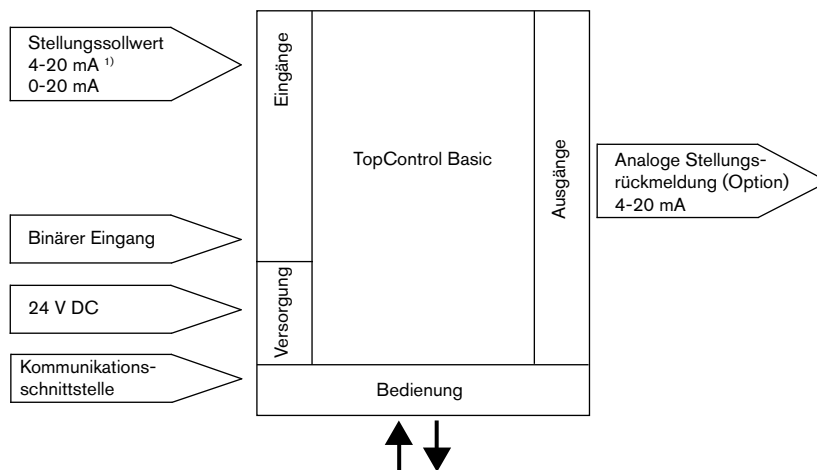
Stellungssollwert
4-20 mA $^{1)}$
0-20 mA

Binärer Eingang

24 V DC

Kommunikationsschnittstelle

Eingänge

Versorgung

TopControl Basic

Ausgänge

Bedienung

Analoge Stellungsrückmeldung (Option)
4-20 mA